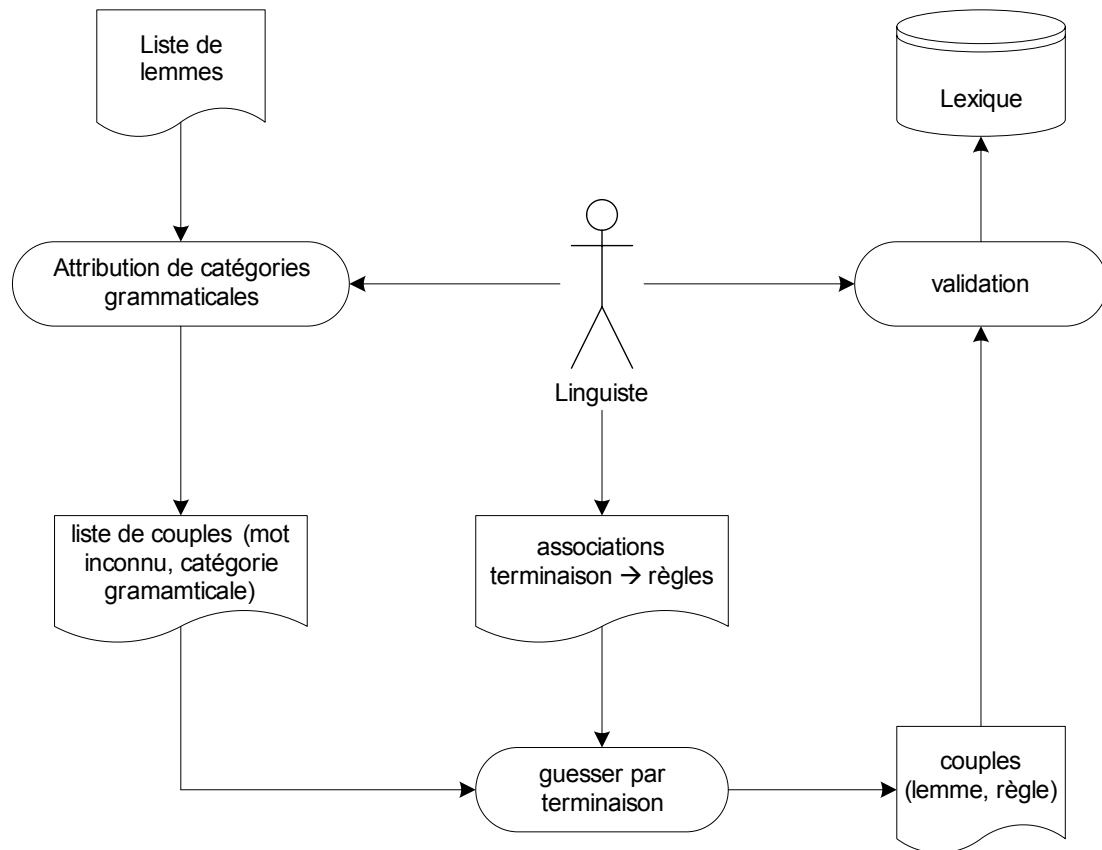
Liste de lemmes

Lexique

Attribution de catégories grammaticales

Linguiste

validation

liste de couples (mot inconnu, catégorie gramamticale)

associations terminaison → règles

guesser par terminaison

couples (lemme, règle)